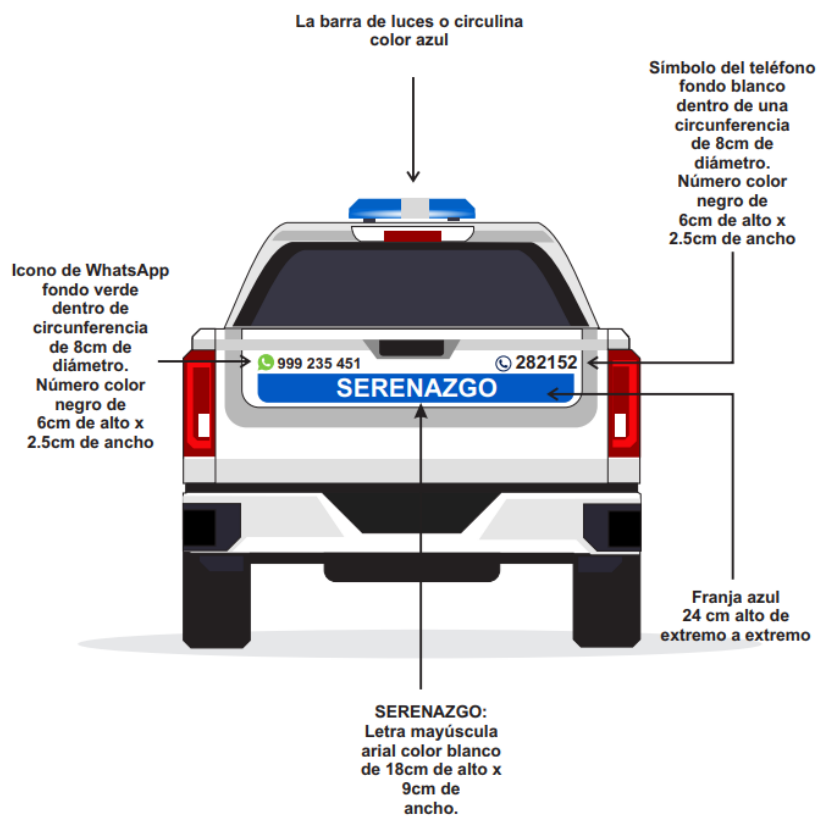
La barra de luces o circulina color azul

Símbolo del teléfono fondo blanco dentro de una circunferencia de 8cm de diámetro. Número color negro de 6cm de alto x 2.5cm de ancho

Icono de WhatsApp fondo verde dentro de circunferencia de 8cm de diámetro. Número color negro de 6cm de alto x 2.5cm de ancho

999 235 451

282152

SERENAZGO

Franja azul 24 cm alto de extremo a extremo

SERENAZGO: Letra mayúscula arial color blanco de 18cm de alto x 9cm de ancho.